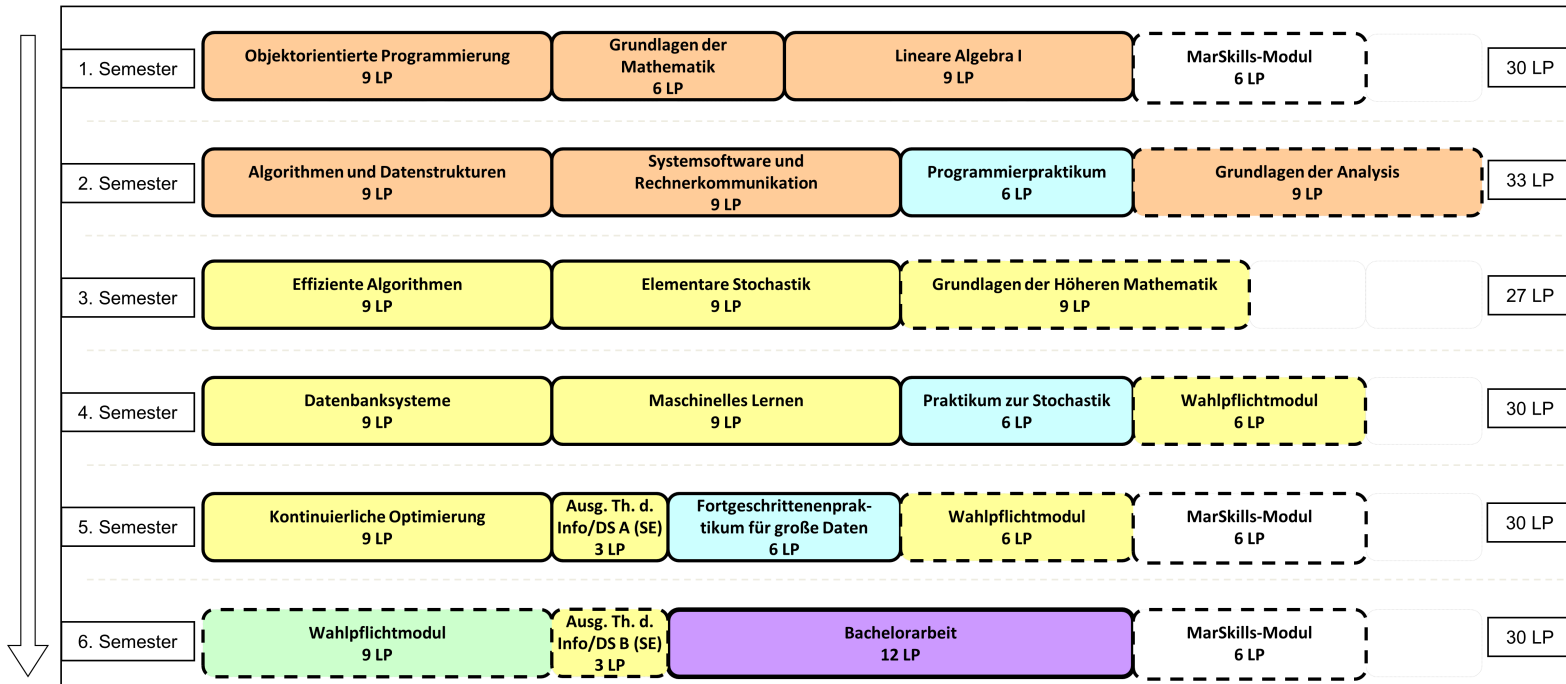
| | | | | | | |
|---|---|---|---|---|---|---|
| 1. Semester | Objektorientierte Programmierung 9 LP | Grundlagen der Mathematik 6 LP | Lineare Algebra I 9 LP | MarSkills-Modul 6 LP | | 30 LP |
| 2. Semester | Algorithmen und Datenstrukturen 9 LP | Systemsoftware und Rechnerkommunikation 9 LP | Programmierpraktikum 6 LP | Grundlagen der Analysis 9 LP | | 33 LP |
| 3. Semester | Effiziente Algorithmen 9 LP | Elementare Stochastik 9 LP | Grundlagen der Höheren Mathematik 9 LP | | | 27 LP |
| 4. Semester | Datenbanksysteme 9 LP | Maschinelles Lernen 9 LP | Praktikum zur Stochastik 6 LP | Wahlpflichtmodul 6 LP | | 30 LP |
| 5. Semester | Kontinuierliche Optimierung 9 LP | Ausg. Th. d. Info/DS A (SE) 3 LP | Fortgeschrittenenpraktikum für große Daten 6 LP | Wahlpflichtmodul 6 LP | MarSkills-Modul 6 LP | 30 LP |
| 6. Semester | Wahlpflichtmodul 9 LP | Ausg. Th. d. Info/DS B (SE) 3 LP | Bachelorarbeit 12 LP | MarSkills-Modul 6 LP | | 30 LP |